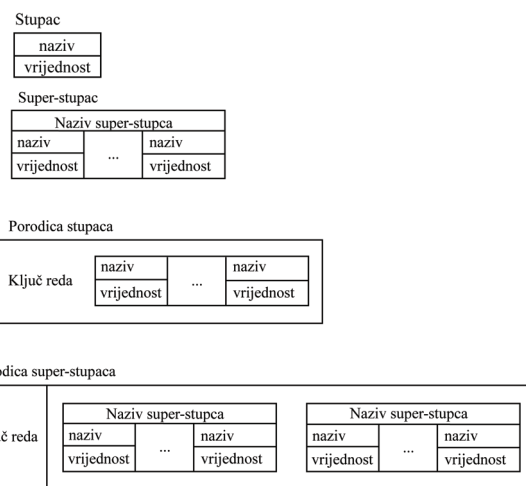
Stupac

| naziv |
|---|
| vrijednost |

Super-stupac

| Naziv super-stupca | | |
|---|---|---|
| naziv | ... | naziv |
| vrijednost | | vrijednost |

Porodica stupaca

Ključ reda

| naziv | ... | naziv |
|---|---|---|
| vrijednost | | vrijednost |

odica super-stupaca

č reda

| Naziv super-stupca | | |
|---|---|---|
| naziv | ... | naziv |
| vrijednost | | vrijednost |

| Naziv super-stupca | | |
|---|---|---|
| naziv | ... | naziv |
| vrijednost | | vrijednost |